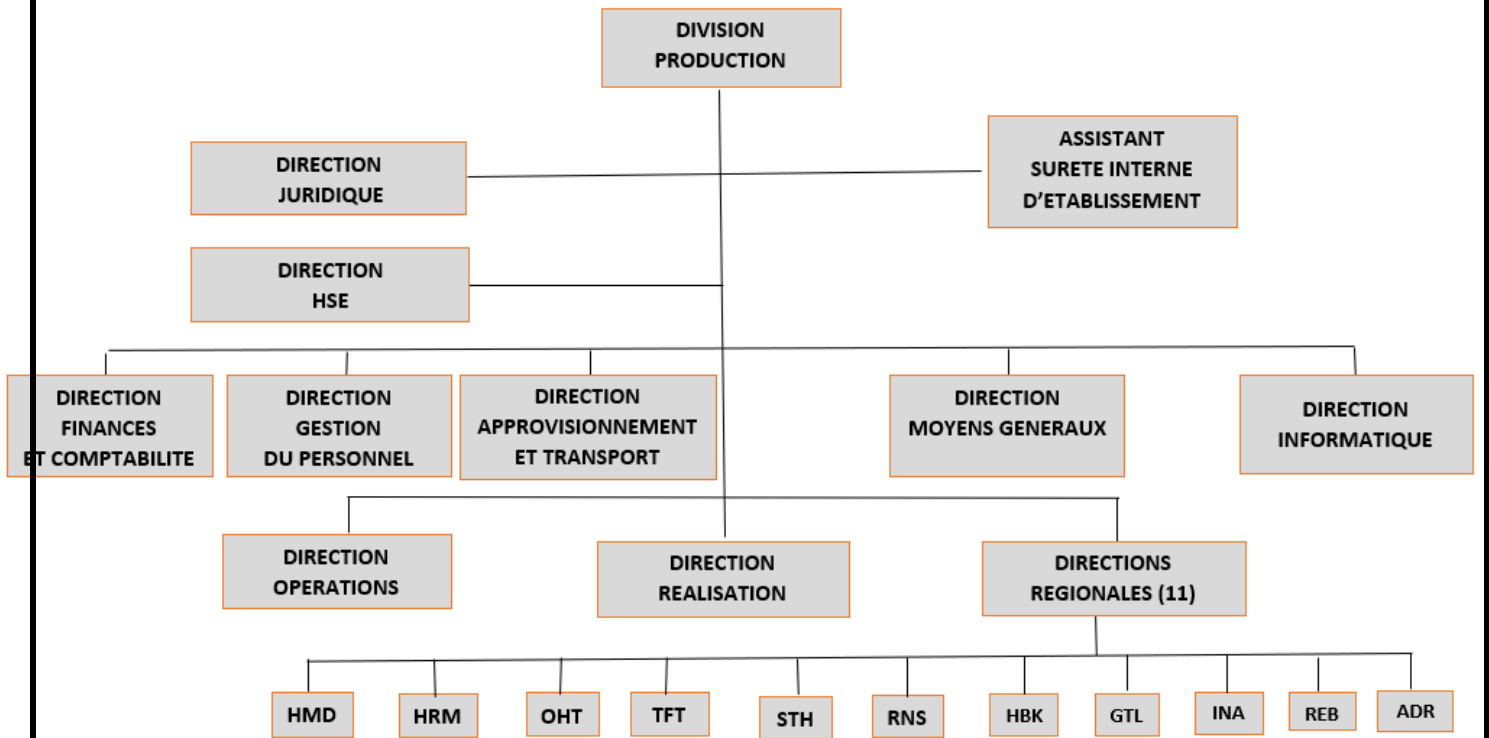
DIVISION PRODUCTION

DIRECTION JURIDIQUE

ASSISTANT SURETE INTERNE D'ETABLISSEMENT

DIRECTION HSE

DIRECTION FINANCES ET COMPTABILITE

DIRECTION GESTION DU PERSONNEL

DIRECTION APPROVISIONNEMENT ET TRANSPORT

DIRECTION MOYENS GENERAUX

DIRECTION INFORMATIQUE

DIRECTION OPERATIONS

DIRECTION REALISATION

DIRECTIONS REGIONALES (11)

HMD

HRM

OHT

TFT

STH

RNS

HBK

GTL

INA

REB

ADR